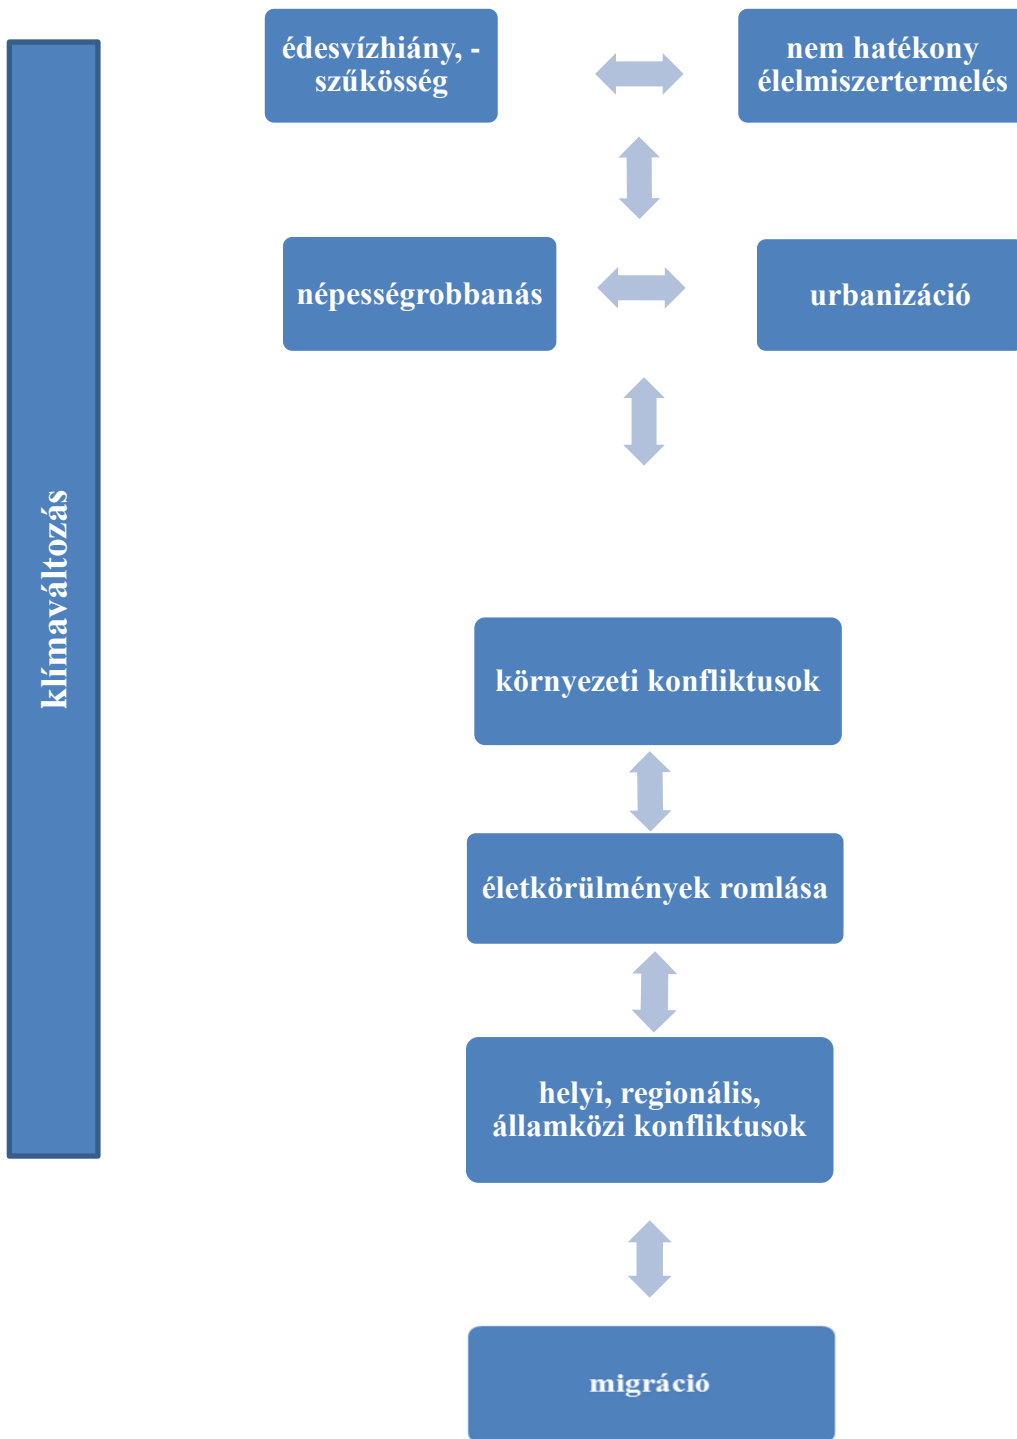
klímaváltozás

édesvízhiány, -szűkösség

nem hatékony élelmiszertermelés

népességrobbanás

urbanizáció

környezeti konfliktusok

életkörülmények romlása

helyi, regionális, államközi konfliktusok

migráció